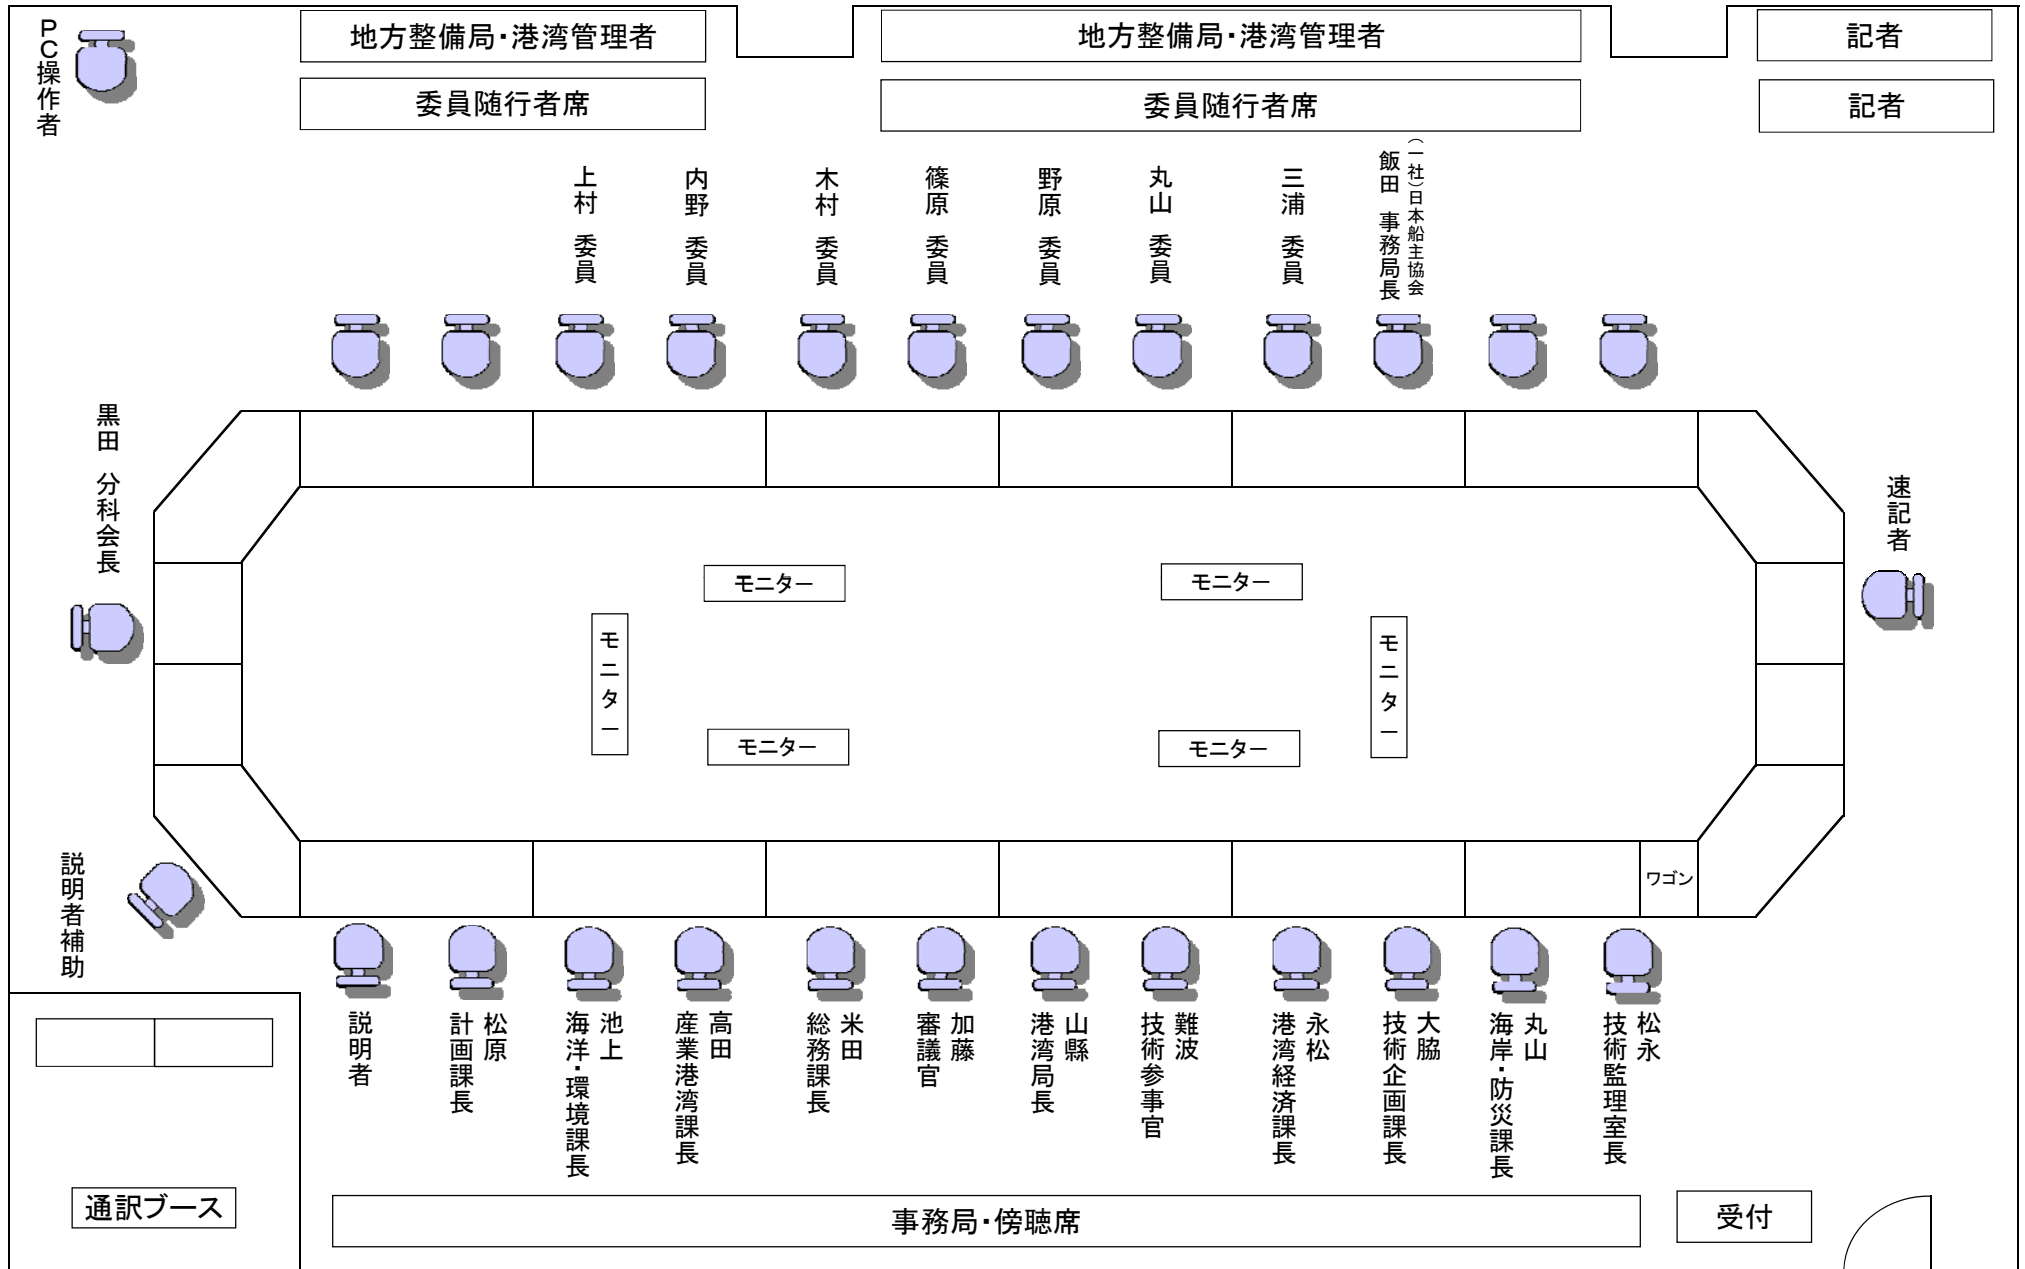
PC操作者

地方整備局・港湾管理者

地方整備局・港湾管理者

記者

委員随行者席

委員随行者席

記者

上村 委員

内野 委員

木村 委員

篠原 委員

野原 委員

丸山 委員

三浦 委員

(一社)日本船主協会 飯田 事務局長

黒田 分科会長

速記者

モニター

モニター

モニター

モニター

モニター

モニター

説明者補助

ワゴン

説明者

松原 計画課長

池上 海洋・環境課長

高田 産業港湾課長

米田 総務課長

加藤 審議官

山縣 港湾局長

難波 技術参事官

永松 港湾経済課長

大脇 技術企画課長

丸山 海岸・防災課長

松永 技術監理室長

通訳ブース

事務局・傍聴席

受付